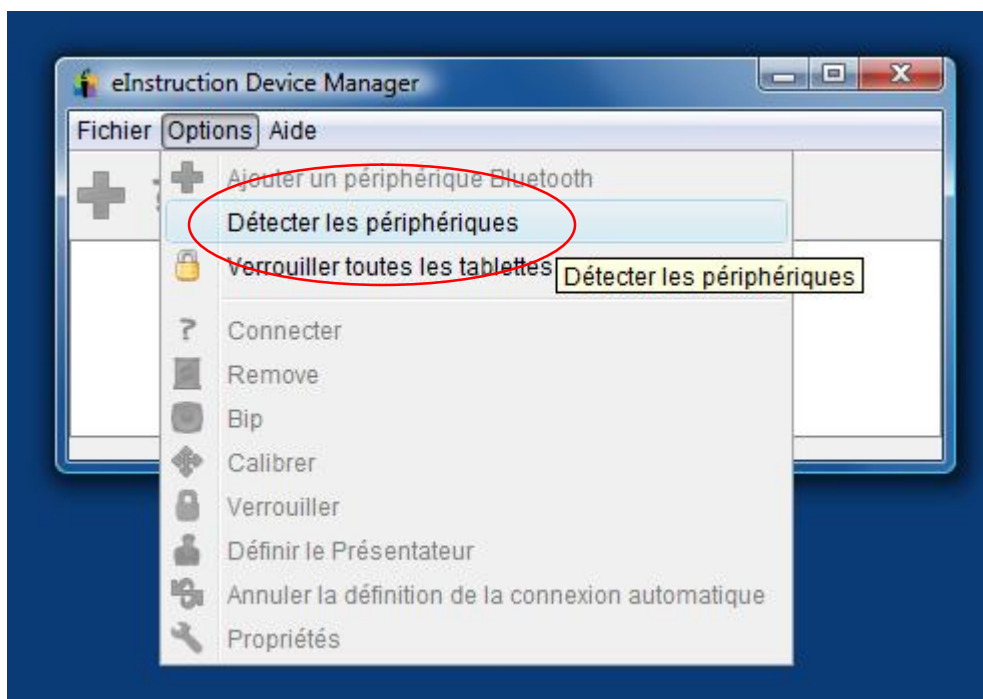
eInstruction Device Manager

Fichier Options Aide

Ajouter un périphérique Bluetooth
Détecter les périphériques
Verrouiller toutes les tablettes
Détecter les périphériques
Connecter
Remove
Bip
Calibrer
Verrouiller
Définir le Présentateur
Annuler la définition de la connexion automatique
Propriétés